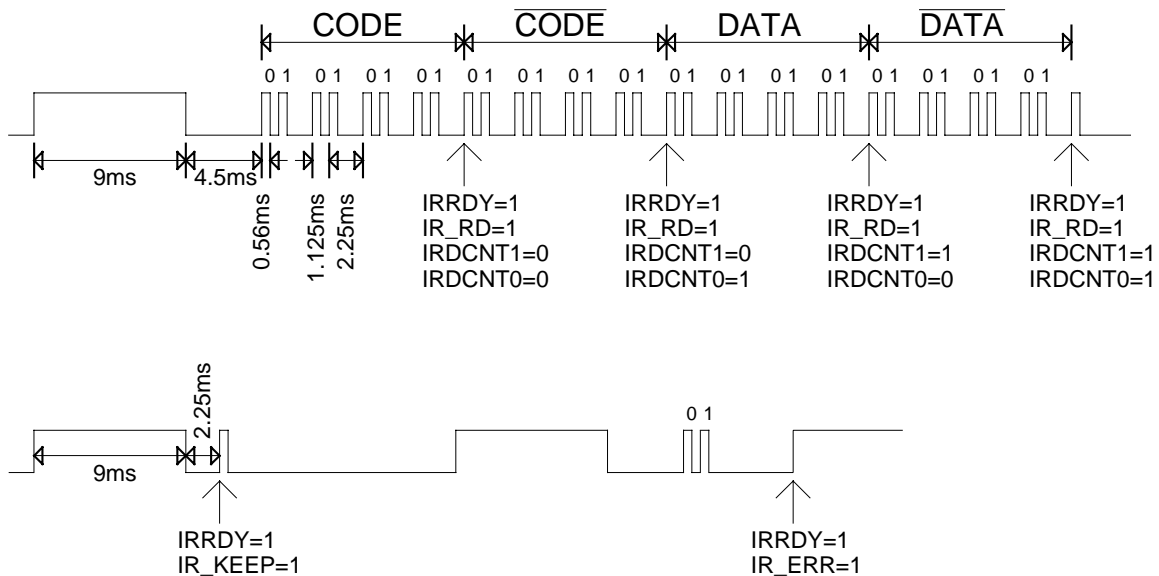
CODE $\overline{\text{CODE}}$ DATA $\overline{\text{DATA}}$

0 1 0 1 0 1 0 1 0 1 0 1 0 1 0 1 0 1 0 1 0 1 0 1 0 1 0 1 0 1 0 1

9ms 4.5ms 0.56ms 1.125ms 2.25ms

IRRDY=1
IR_RD=1
IRDCNT1=0
IRDCNT0=0

IRRDY=1
IR_RD=1
IRDCNT1=0
IRDCNT0=1

IRRDY=1
IR_RD=1
IRDCNT1=1
IRDCNT0=0

IRRDY=1
IR_RD=1
IRDCNT1=1
IRDCNT0=1

2.25ms
9ms
0 1

IRRDY=1
IR_KEEP=1

IRRDY=1
IR_ERR=1